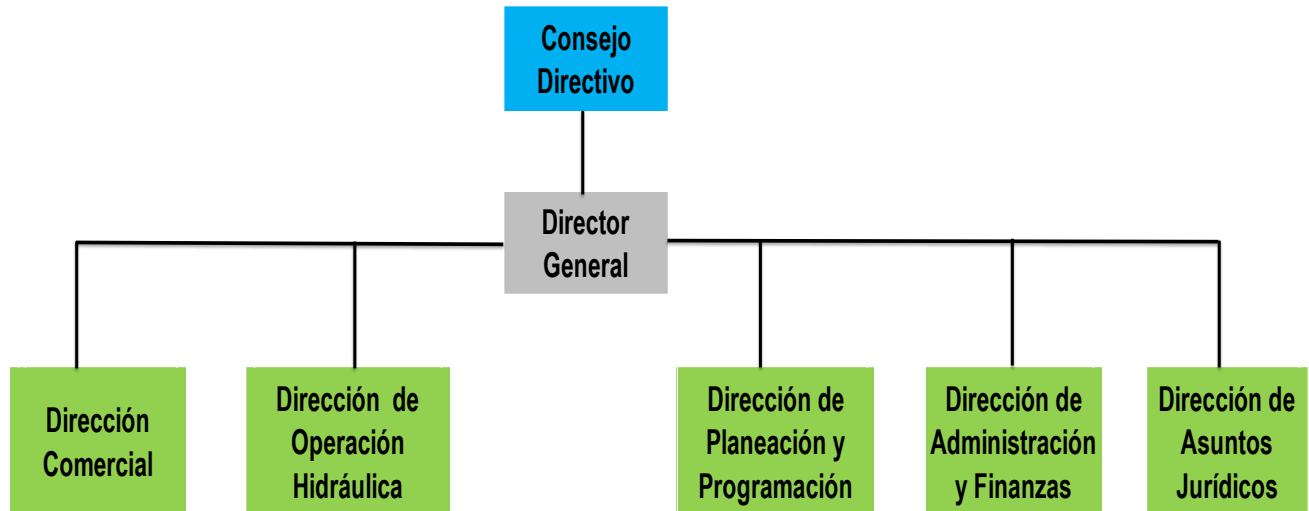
Consejo Directivo

Director General

Dirección Comercial

Dirección de Operación Hidráulica

Dirección de Planeación y Programación

Dirección de Administración y Finanzas

Dirección de Asuntos Jurídicos